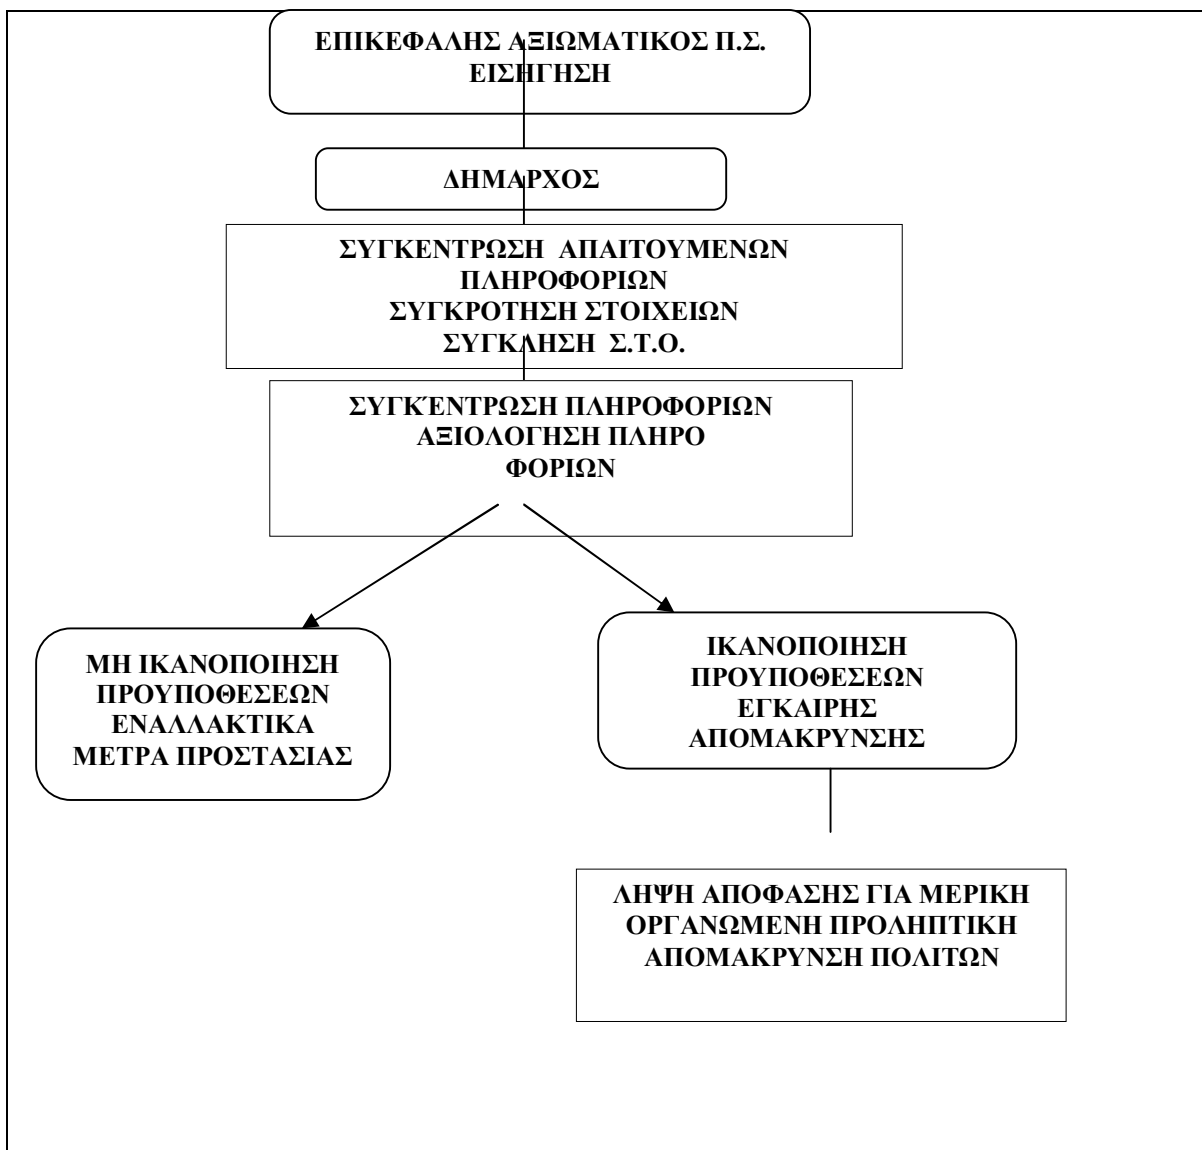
ΕΠΙΚΕΦΑΛΗΣ ΑΞΙΩΜΑΤΙΚΟΣ Π.Σ.
ΕΙΣΗΓΗΣΗ

ΔΗΜΑΡΧΟΣ

ΣΥΓΚΕΝΤΡΩΣΗ ΑΠΑΙΤΟΥΜΕΝΩΝ ΠΛΗΡΟΦΟΡΙΩΝ
ΣΥΓΚΡΟΤΗΣΗ ΣΤΟΙΧΕΙΩΝ
ΣΥΓΚΛΗΣΗ Σ.Τ.Ο.

ΣΥΓΚΈΝΤΡΩΣΗ ΠΛΗΡΟΦΟΡΙΩΝ
ΑΞΙΟΛΟΓΗΣΗ ΠΛΗΡΟ ΦΟΡΙΩΝ

ΜΗ ΙΚΑΝΟΠΟΙΗΣΗ ΠΡΟΥΠΟΘΕΣΕΩΝ ΕΝΑΛΛΑΚΤΙΚΑ ΜΕΤΡΑ ΠΡΟΣΤΑΣΙΑΣ

ΙΚΑΝΟΠΟΙΗΣΗ ΠΡΟΥΠΟΘΕΣΕΩΝ ΕΓΚΑΙΡΗΣ ΑΠΟΜΑΚΡΥΝΣΗΣ

ΛΗΨΗ ΑΠΟΦΑΣΗΣ ΓΙΑ ΜΕΡΙΚΗ ΟΡΓΑΝΩΜΕΝΗ ΠΡΟΛΗΠΤΙΚΗ ΑΠΟΜΑΚΡΥΝΣΗ ΠΟΛΙΤΩΝ